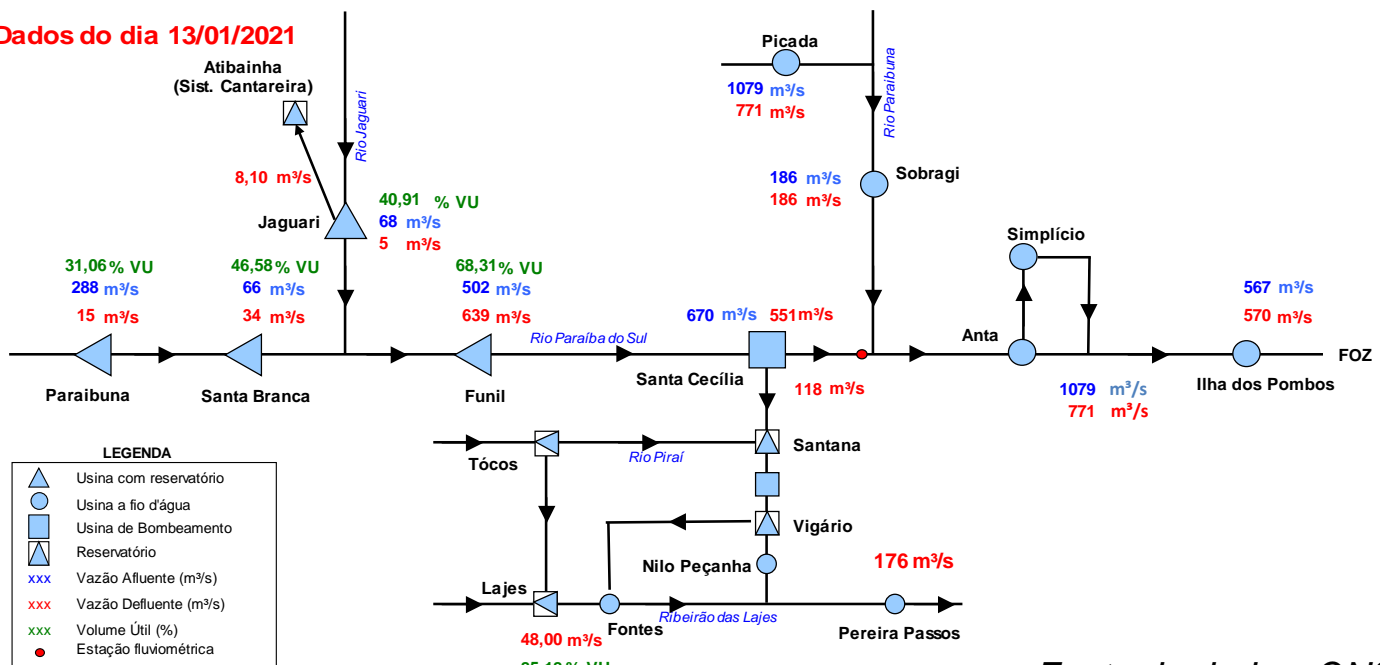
Dados do dia 13/01/2021

Atibainha
(Sist. Cantareira)

Rio Jaguari

8,10 m³/s

Jaguari

40,91 % VU
68 m³/s
5 m³/s

31,06 % VU
288 m³/s
15 m³/s

46,58 % VU
66 m³/s
34 m³/s

68,31 % VU
502 m³/s
639 m³/s

Paraibuna

Santa Branca

Funil

Rio Paraíba do Sul

Picada
1079 m³/s
771 m³/s

Rio Paraibuna

186 m³/s
186 m³/s

Sobragi

Simplício

670 m³/s 551 m³/s

Santa Cecília

118 m³/s

Anta

567 m³/s
570 m³/s

FOZ

1079 m³/s
771 m³/s

Ilha dos Pombos

LEGENDA
Usina com reservatório
Usina a fio d'água
Usina de Bombeamento
Reservatório
xxx Vazão Afluente (m³/s)
xxx Vazão Defluente (m³/s)
xxx Volume Útil (%)
Estação fluviométrica

Tócos

Rio Piraí

Santana

Vigário

Nilo Peçanha

176 m³/s

Lajes

48,00 m³/s

Fontes

Ribeirão das Lajes

Pereira Passos

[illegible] % VU

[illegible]